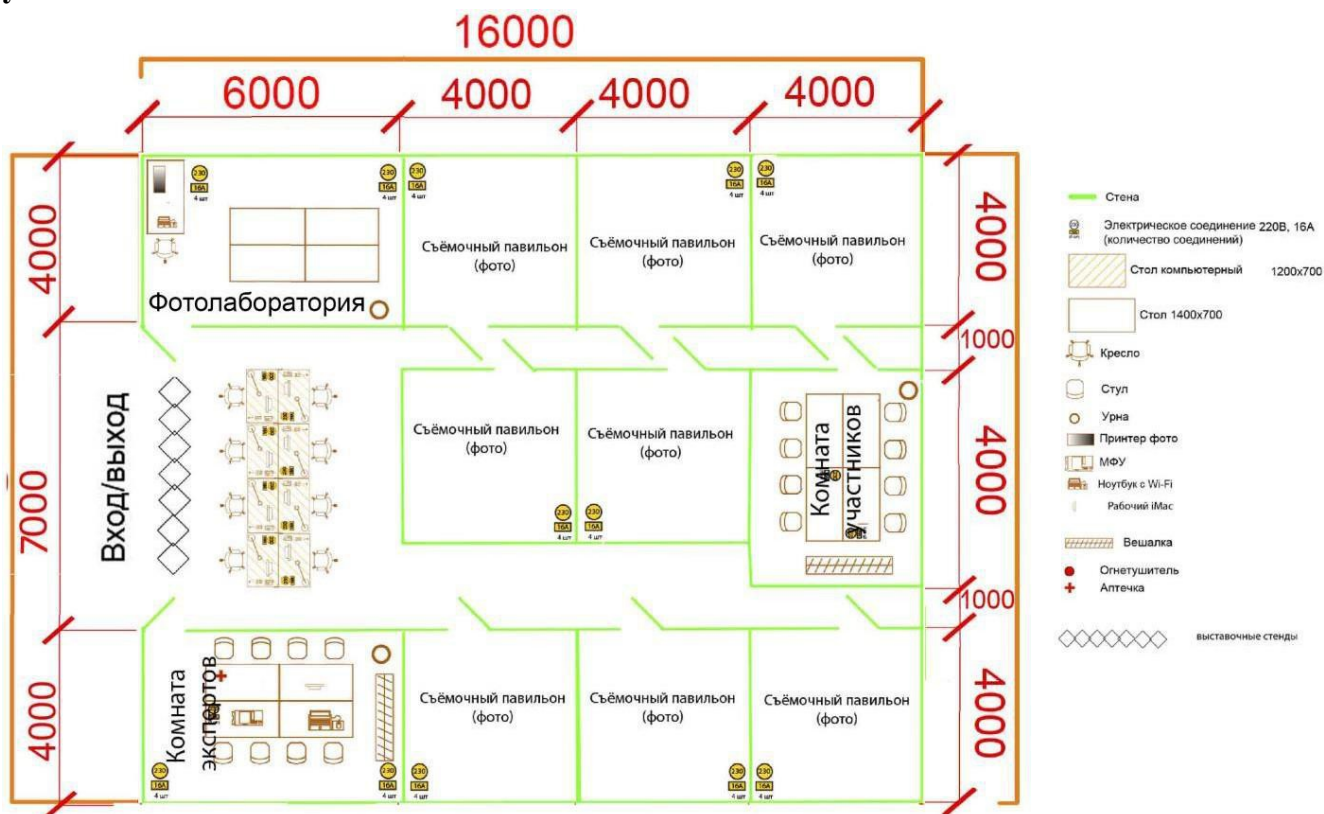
16000

6000 4000 4000 4000

4000

230 16A
230 16A 4 шт
230 16A 4 шт
230 16A 4 шт
230 16A 4 шт

Съёмочный павильон (фото)
Съёмочный павильон (фото)
Съёмочный павильон (фото)

Фотолаборатория

1000

Вход/выход

7000

Съёмочный павильон (фото)
Съёмочный павильон (фото)

230 16A 4 шт
230 16A 4 шт

Комната участников

4000

1000

Комната экспертов

4000

Съёмочный павильон (фото)
Съёмочный павильон (фото)
Съёмочный павильон (фото)

230 16A
230 16A 4 шт
230 16A 4 шт
230 16A 4 шт

4000

Стена
Электрическое соединение 220В, 16А (количество соединений)
Стол компьютерный 1200х700
Стол 1400х700
Кресло
Стул
Урна
Принтер фото
МФУ
Ноутбук с Wi-Fi
Рабочий iMac
Вешалка
Огнетушитель
Аптечка
выставочные стенды